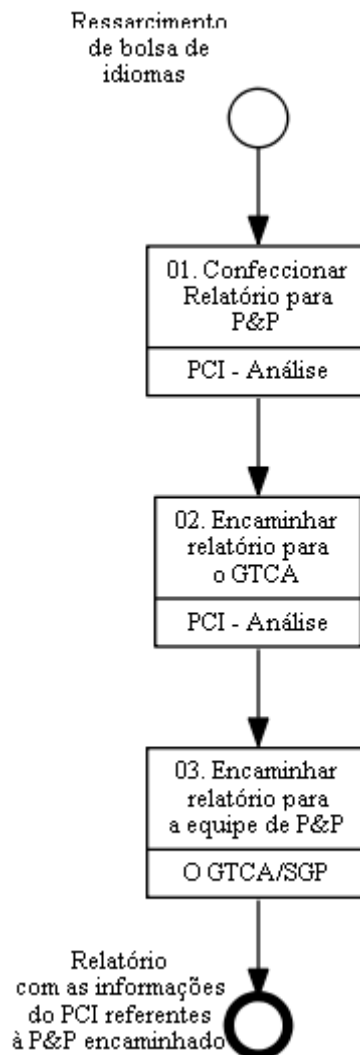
Ressarcimento de bolsa de idiomas

01. Confeccionar Relatório para P&P

PCI - Análise

02. Encaminhar relatório para o GTCA

PCI - Análise

03. Encaminhar relatório para a equipe de P&P

O GTCA/SGP

Relatório com as informações do PCI referentes à P&P encaminhado